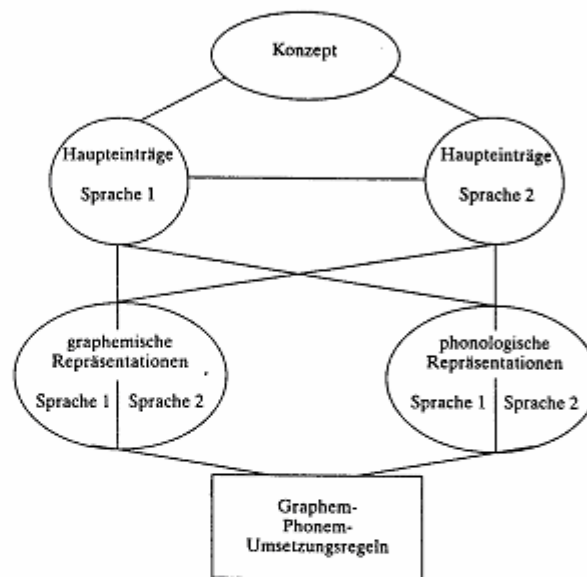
Konzept

Haupteinträge

Sprache 1

Haupteinträge

Sprache 2

graphemische Repräsentationen

Sprache 1 | Sprache 2

phonologische Repräsentationen

Sprache 1 | Sprache 2

Graphem-Phonem-Umsetzungsregeln